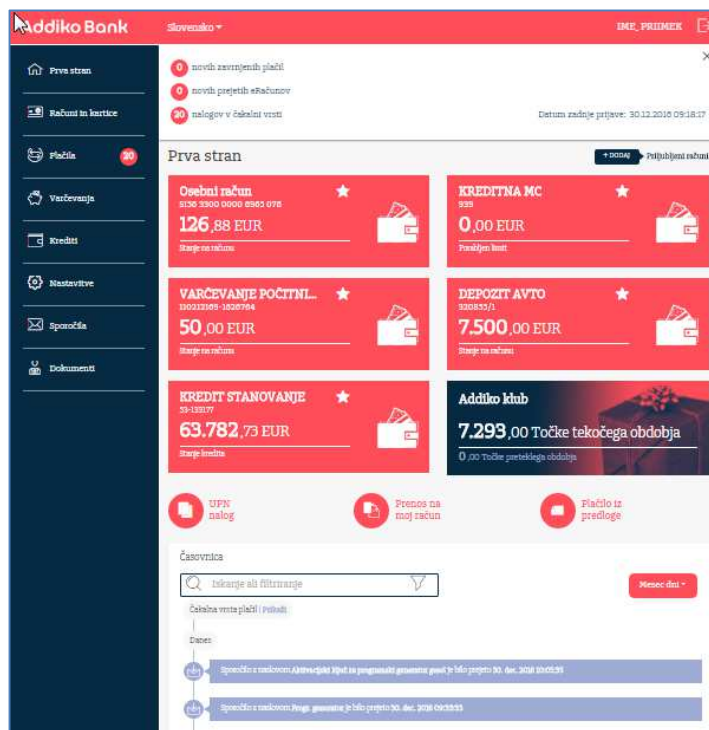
Addiko Bank

Slovensko

IME_PRIIMEK

Prva stran

Računi in kartice

Plačila 20

Varčevanje

Krediti

Nastavitve

Sporočila

Dokumenti

0 novih zavrnjenih plačil

0 novih prejetih eRačunov

20 nalogov v čakalni vrsti

Datum zadnje prijave: 30.12.2016 09:18:17

Prva stran

+ DODAJ Priljubljeni računi

Osebni račun
5136 3300 0000 8965 078
126,88 EUR
Stanje na računu

KREDITNA MC
939
0,00 EUR
Porabljen limit

VARČEVANJE POČITNI...
130213165-1820764
50,00 EUR
Stanje na računu

DEPOZIT AVTO
320833/1
7.500,00 EUR
Stanje na računu

KREDIT STANOVANJE
33-133177
63.782,73 EUR
Stanje kredita

Addiko klub
7.293,00 Točke tekočega obdobja
0,00 Točke preteklega obdobja

UPN nalog

Prenos na moj račun

Plačilo iz predloge

Časovnica

Iskanje ali filtriranje

Mesec dni

Čakalna vrsta plačil | Poglej

Danes

Sporočilo z naslovom Aktivacijski ključ za programski generator gesel je bilo prejeto 30. dec. 2016 10:05:55

Sporočilo z naslovom Progr. generator je bilo prejeto 30. dec. 2016 09:55:55